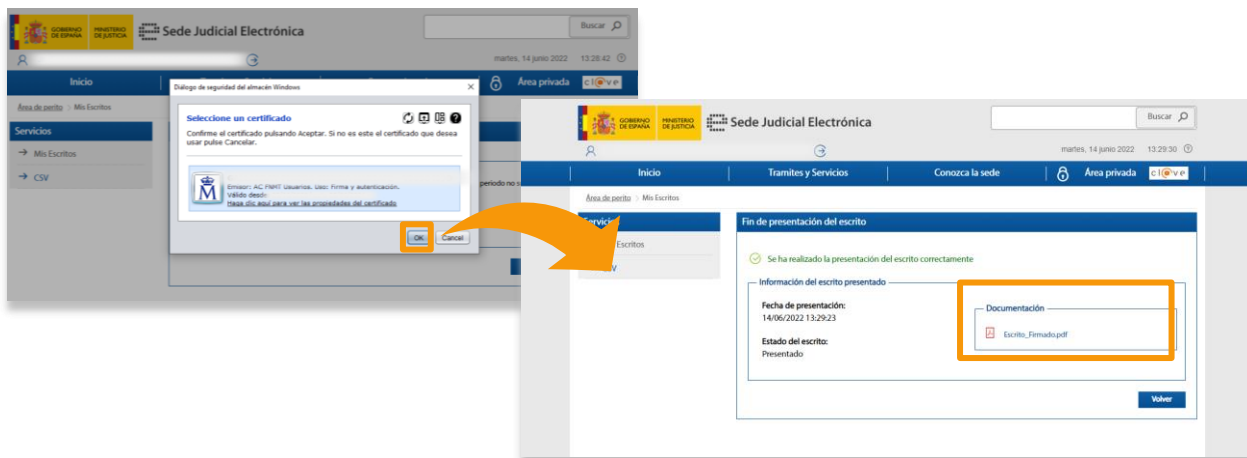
GOBIERNO DE ESPAÑA MINISTERIO DE JUSTICIA Sede Judicial Electrónica

Buscar

martes, 14 junio 2022 13:28:42

Inicio

Área privada cl@ve

Área de perito > Mis Escritos

Servicios

Mis Escritos

CSV

periodo no s

Diálogo de seguridad del almacén Windows

Seleccione un certificado

Confirme el certificado pulsando Aceptar. Si no es este el certificado que desea usar pulse Cancelar.

Emisor: AC FNMT Usuarios. Uso: Firma y autenticación.
Válido desde:
Haga clic aquí para ver las propiedades del certificado

OK Cancel

GOBIERNO DE ESPAÑA MINISTERIO DE JUSTICIA Sede Judicial Electrónica

Buscar

martes, 14 junio 2022 13:29:30

Inicio | Tramites y Servicios | Conozca la sede | Área privada cl@ve

Área de perito > Mis Escritos

Servicios

Escritos

V

Fin de presentación del escrito

Se ha realizado la presentación del escrito correctamente

Información del escrito presentado

Fecha de presentación:
14/06/2022 13:29:23

Estado del escrito:
Presentado

Documentación

Escrito_Firmado.pdf

Volver